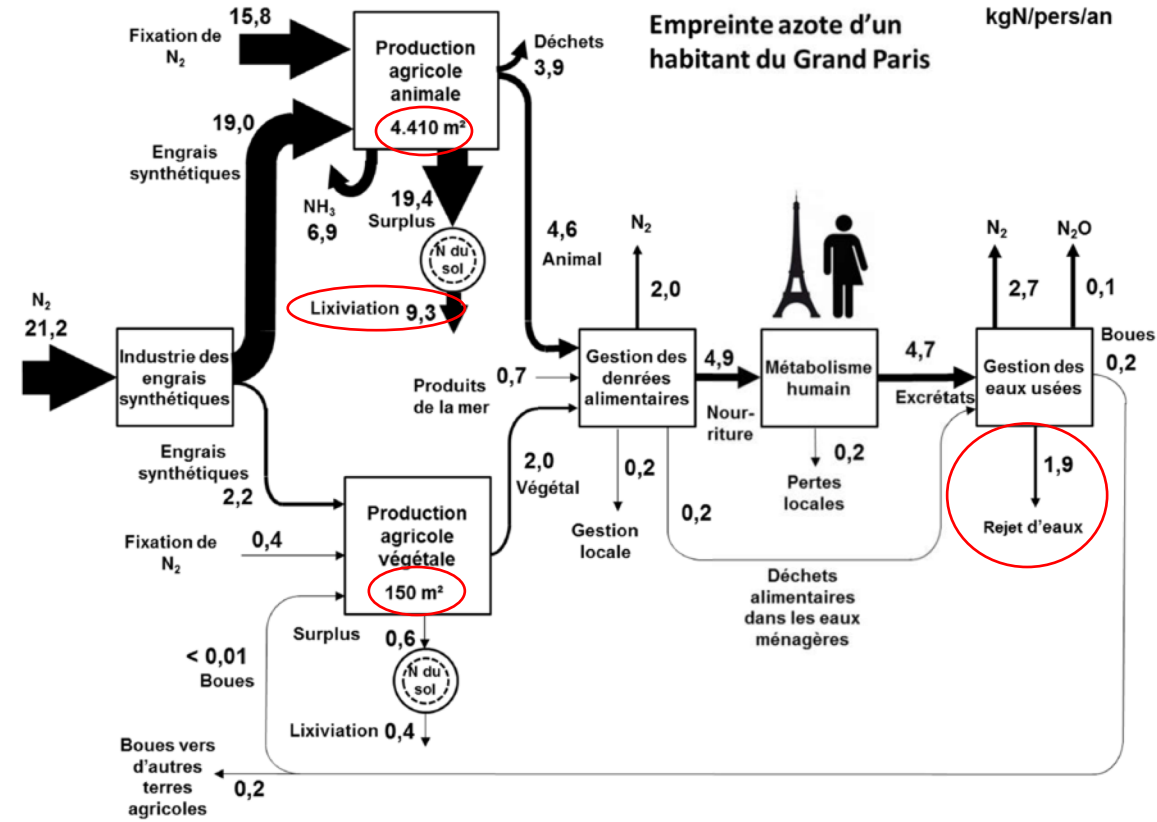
Empreinte azote d'un habitant du Grand Paris

kgN/pers/an

Fixation de $N_2$

15,8

Production agricole animale

4.410 m²

Déchets

3,9

19,0

Engrais synthétiques

$NH_3$

6,9

19,4

Surplus

N du sol

Lixiviation

9,3

4,6

Animal

$N_2$

2,0

$N_2$

$N_2O$

2,7

0,1

$N_2$

21,2

Industrie des engrais synthétiques

Produits de la mer

0,7

Gestion des denrées alimentaires

4,9

Nourriture

Métabolisme humain

4,7

Excrétats

Gestion des eaux usées

Boues

0,2

Engrais synthétiques

2,2

2,0

Végétal

0,2

Gestion locale

0,2

Pertes locales

1,9

Rejet d'eaux

Fixation de $N_2$

0,4

Production agricole végétale

150 m²

0,2

Déchets alimentaires dans les eaux ménagères

Surplus

0,6

N du sol

< 0,01

Boues

Lixiviation

0,4

Boues vers d'autres terres agricoles

0,2